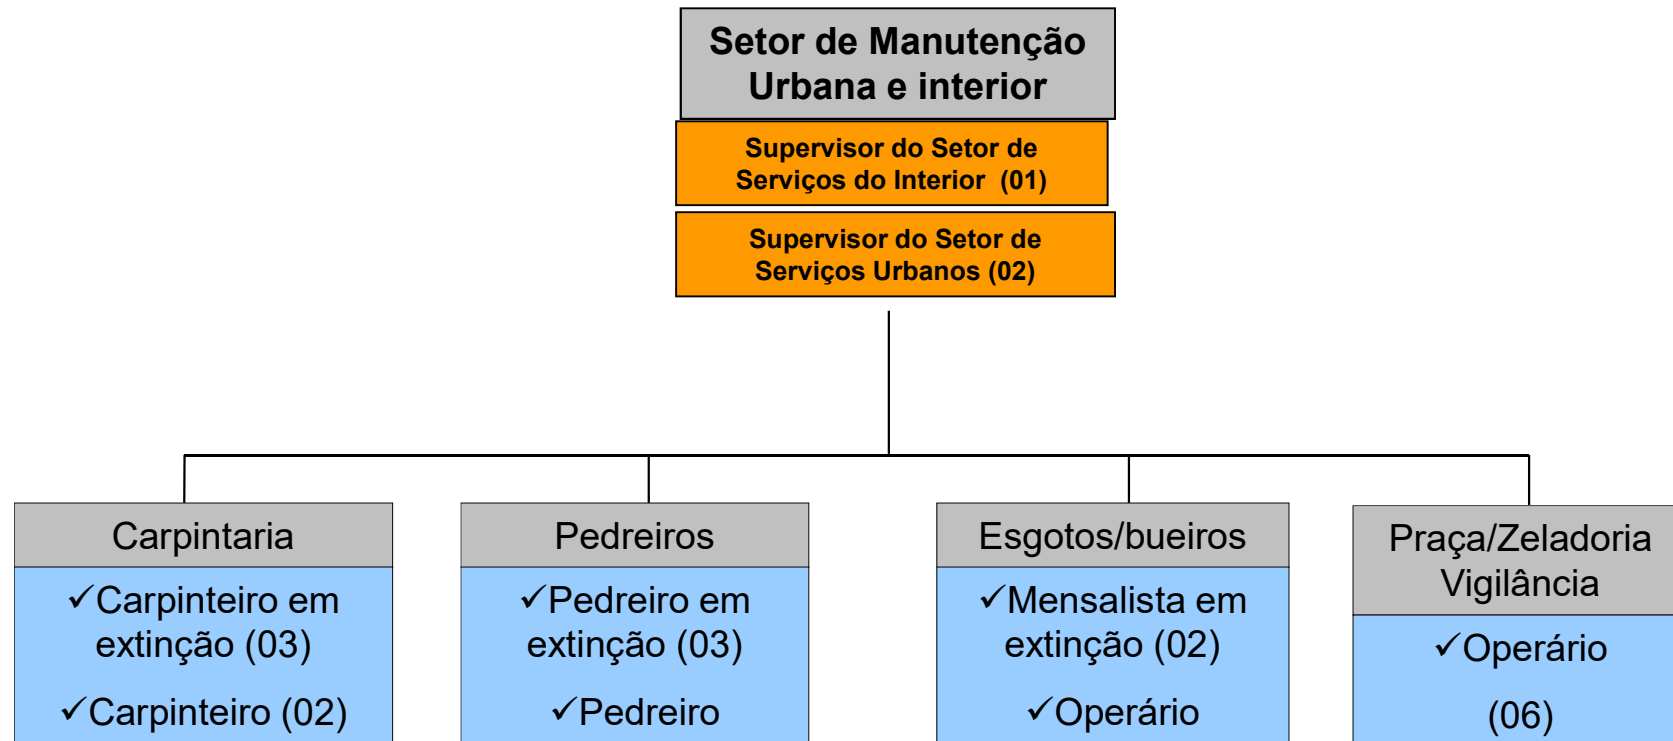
Setor de Manutenção Urbana e interior

Supervisor do Setor de Serviços do Interior (01)

Supervisor do Setor de Serviços Urbanos (02)

Carpintaria

✓Carpinteiro em extinção (03)

✓Carpinteiro (02)

Pedreiros

✓Pedreiro em extinção (03)

✓Pedreiro

Esgotos/bueiros

✓Mensalista em extinção (02)

✓Operário

Praça/Zeladoria Vigilância

✓Operário

(06)